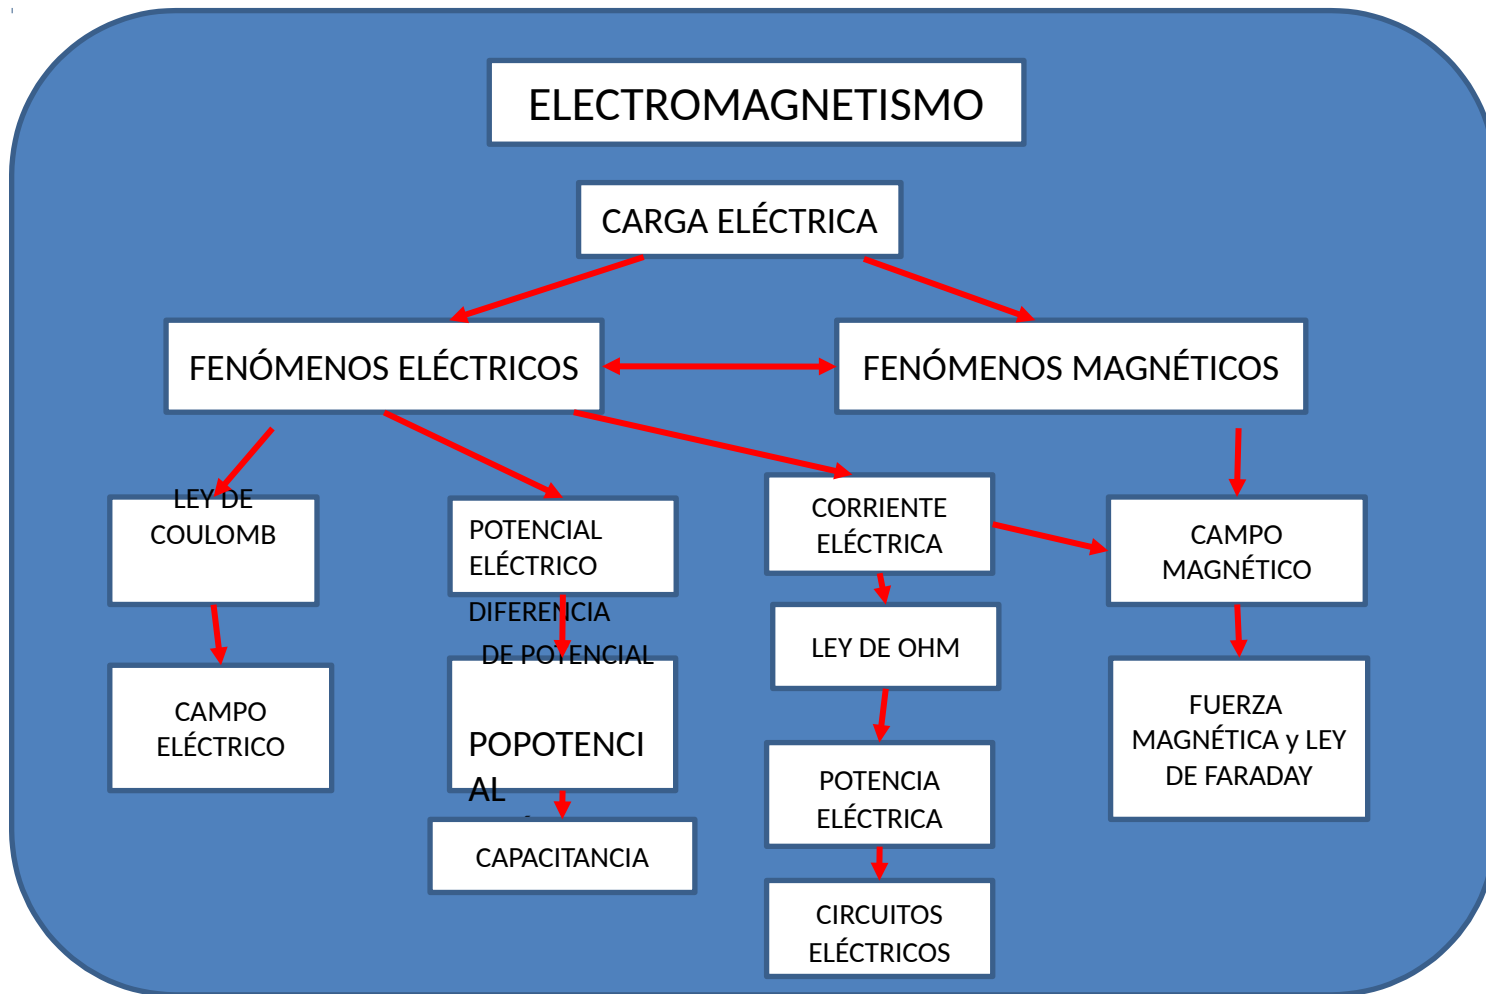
ELECTROMAGNETISMO

CARGA ELÉCTRICA

FENÓMENOS ELÉCTRICOS

FENÓMENOS MAGNÉTICOS

LEY DE COULOMB

CAMPO ELÉCTRICO

POTENCIAL ELÉCTRICO

DIFERENCIA DE POTENCIAL

POPOTENCI AL

CAPACITANCIA

CORRIENTE ELÉCTRICA

LEY DE OHM

POTENCIA ELÉCTRICA

CIRCUITOS ELÉCTRICOS

CAMPO MAGNÉTICO

FUERZA MAGNÉTICA y LEY DE FARADAY